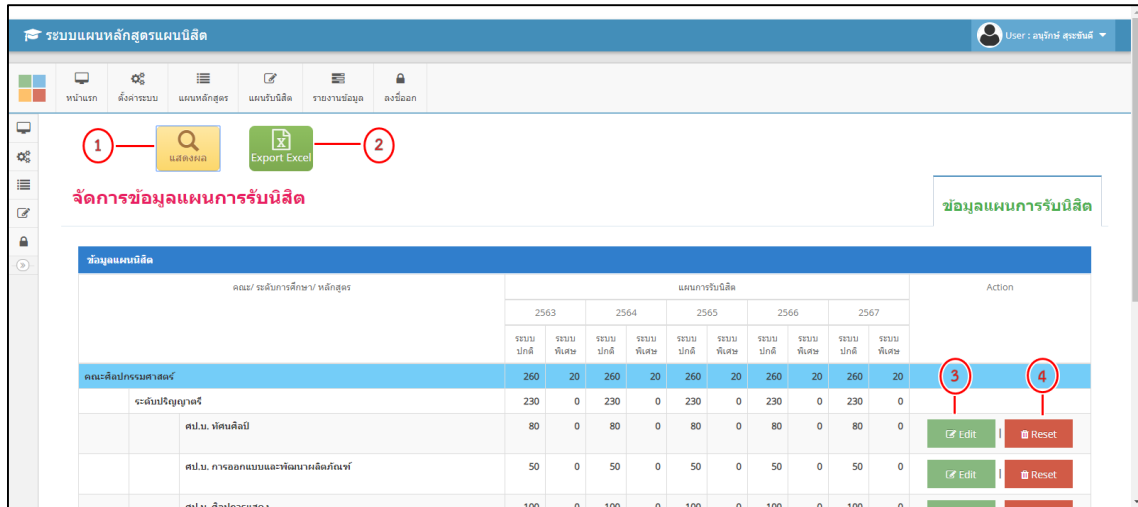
ระบบแผนหลักสูตรแผนนิสิต

User : อนุรักษ์ สุระขันตี

หน้าแรก ตั้งค่าระบบ แผนหลักสูตร แผนรับนิสิต รายงานข้อมูล ลงชื่อออก

1 แสดงผล

Export Excel 2

จัดการข้อมูลแผนการรับนิสิต

ข้อมูลแผนการรับนิสิต

ข้อมูลแผนนิสิต

| คณะ/ ระดับการศึกษา/ หลักสูตร | แผนการรับนิสิต | | | | | | | | | | Action |
|---|---|---|---|---|---|---|---|---|---|---|---|
| | 2563 | | 2564 | | 2565 | | 2566 | | 2567 | | |
| | ระบบปกติ | ระบบพิเศษ | ระบบปกติ | ระบบพิเศษ | ระบบปกติ | ระบบพิเศษ | ระบบปกติ | ระบบพิเศษ | ระบบปกติ | ระบบพิเศษ | |
| คณะศิลปกรรมศาสตร์ | 260 | 20 | 260 | 20 | 260 | 20 | 260 | 20 | 260 | 20 | 3 4 |
| ระดับปริญญาตรี | 230 | 0 | 230 | 0 | 230 | 0 | 230 | 0 | 230 | 0 | |
| ศป.บ. ทัศนศิลป์ | 80 | 0 | 80 | 0 | 80 | 0 | 80 | 0 | 80 | 0 | Edit \| Reset |
| ศป.บ. การออกแบบและพัฒนาผลิตภัณฑ์ | 50 | 0 | 50 | 0 | 50 | 0 | 50 | 0 | 50 | 0 | Edit \| Reset |
| ศป.บ. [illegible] | 100 | 0 | 100 | 0 | 100 | 0 | 100 | 0 | 100 | 0 | |